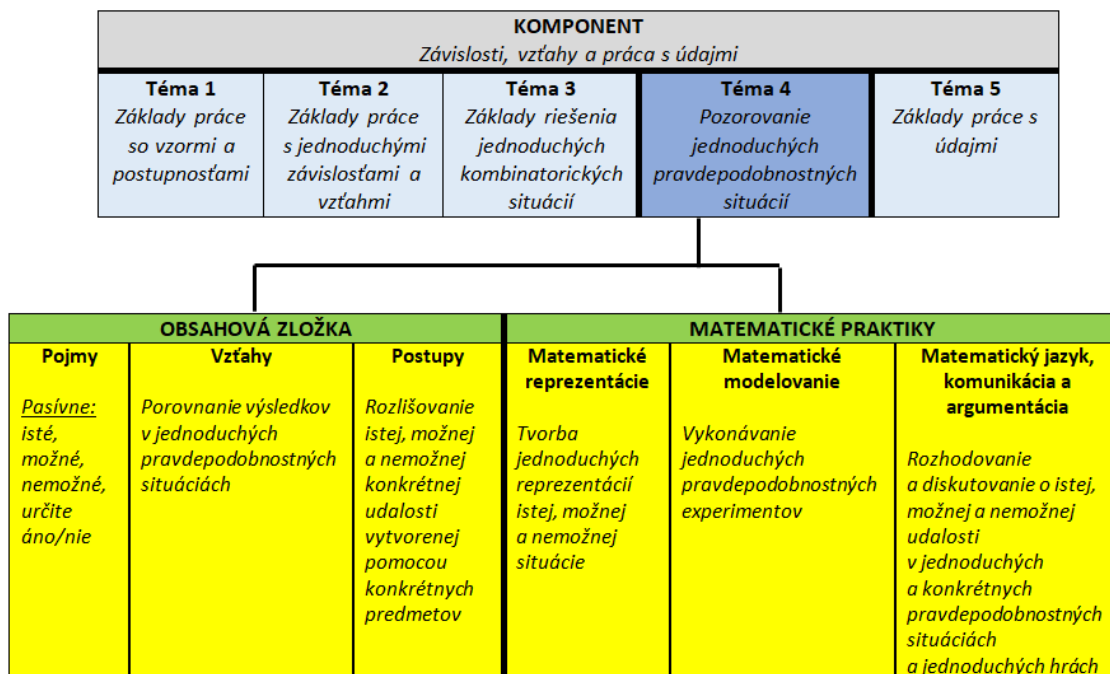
KOMPONENT
Závislosti, vzťahy a práca s údajmi

| Téma 1 | Téma 2 | Téma 3 | Téma 4 | Téma 5 |
|---|---|---|---|---|
| Základy práce so vzormi a postupnosťami | Základy práce s jednoduchými závislosťami a vzťahmi | Základy riešenia jednoduchých kombinatorických situácií | Pozorovanie jednoduchých pravdepodobnostných situácií | Základy práce s údajmi |

OBSAHOVÁ ZLOŽKA

MATEMATICKÉ PRAKTIKY

| Pojmy | Vzťahy | Postupy | Matematické reprezentácie | Matematické modelovanie | Matematický jazyk, komunikácia a argumentácia |
|---|---|---|---|---|---|
| Pasívne: isté, možné, nemožné, určite áno/nie | Porovnanie výsledkov v jednoduchých pravdepodobnostných situáciách | Rozlišovanie istej, možnej a nemožnej konkrétnej udalosti vytvorenej pomocou konkrétnych predmetov | Tvorba jednoduchých reprezentácií istej, možnej a nemožnej situácie | Vykonávanie jednoduchých pravdepodobnostných experimentov | Rozhodovanie a diskutovanie o istej, možnej a nemožnej udalosti v jednoduchých a konkrétnych pravdepodobnostných situáciách a jednoduchých hrách |